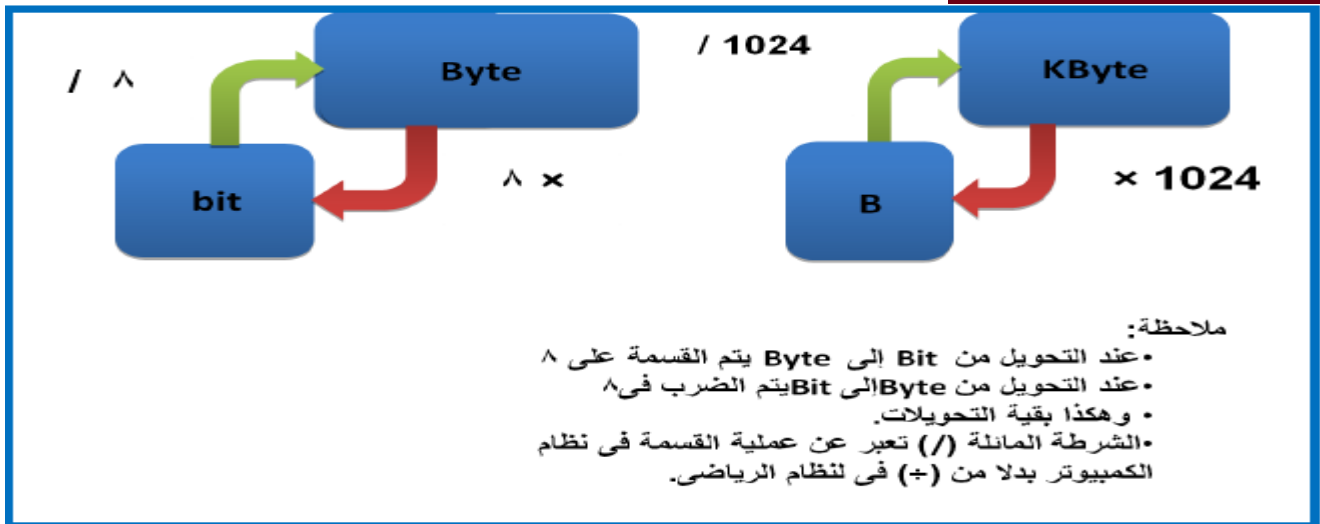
/ ٨

Byte

bit

× ٨

/ 1024

KByte

B

× 1024

ملاحظة:

•عند التحويل من Bit إلى Byte يتم القسمة على ٨

•عند التحويل من Byteإلى Bitيتم الضرب فى٨

• وهكذا بقية التحويلات.

•الشرطة المائلة (/) تعبر عن عملية القسمة فى نظام الكمبيوتر بدلا من (÷) فى لنظام الرياضى.